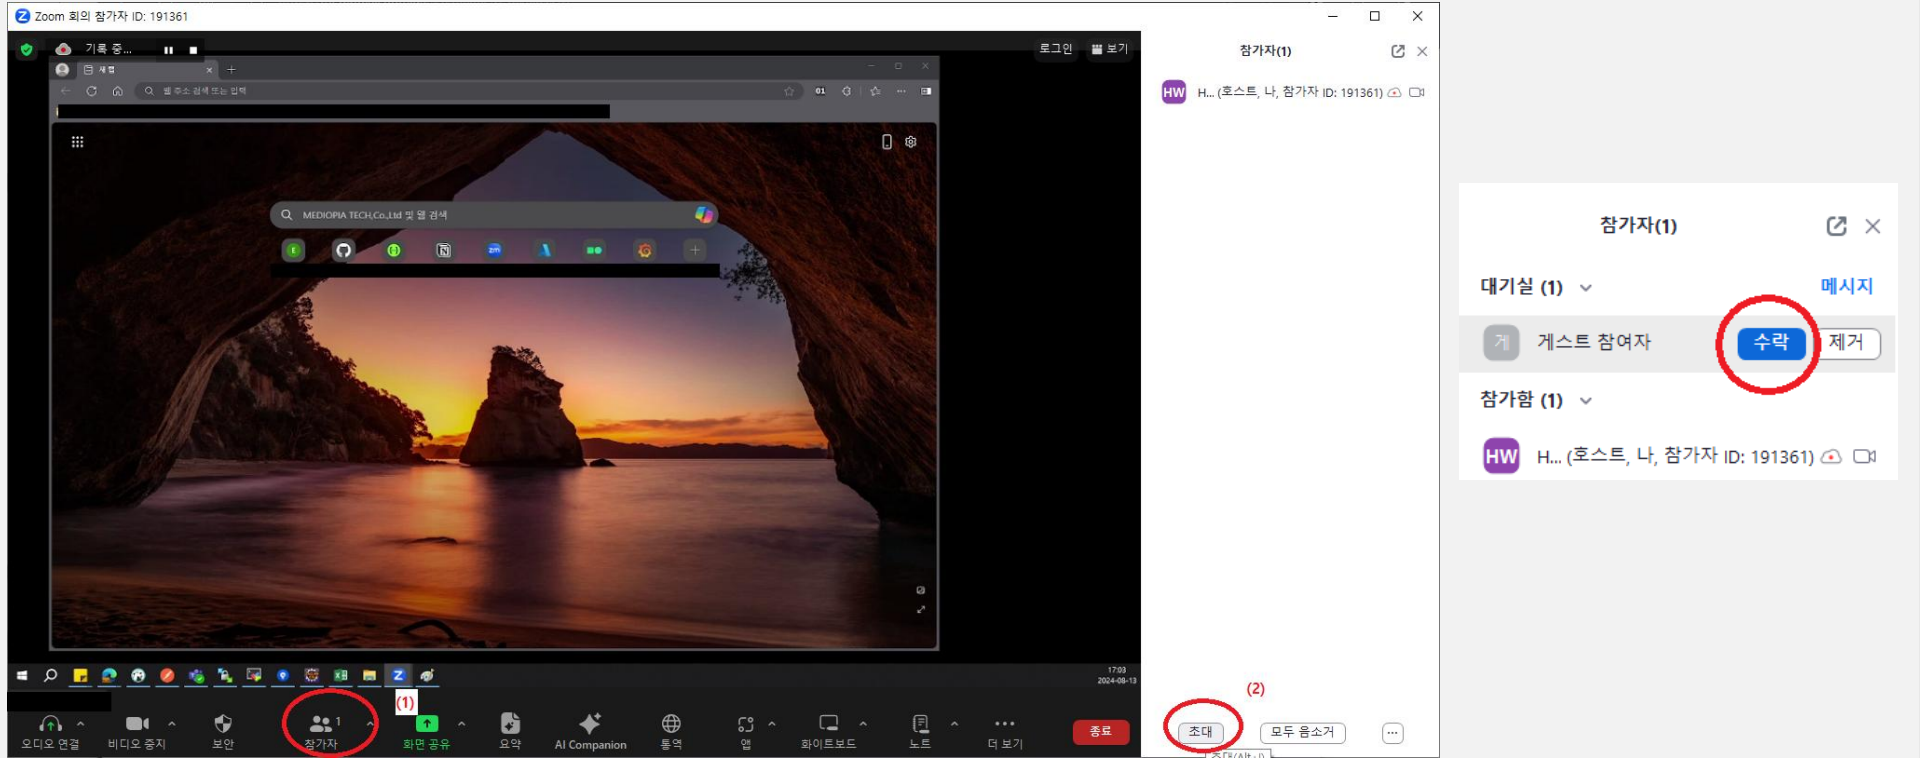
Zoom 회의 참가자 ID: 191361

기록 중...

로그인
보기

새 탭

웹 주소 검색 또는 입력

MEDIOPIA TECH,Co.,Ltd 및 웹 검색

17:03
2024-08-13

오디오 연결
비디오 중지
보안
참가자 1
(1)
화면 공유
요약
AI Companion
통역
앱
화이트보드
노트
더 보기
종료

참가자(1)

HW H... (호스트, 나, 참가자 ID: 191361)

(2)
초대
모두 음소거
...

참가자(1)

대기실 (1)
메시지
게스트 참여자
수락
제거

참가함 (1)
HW H... (호스트, 나, 참가자 ID: 191361)